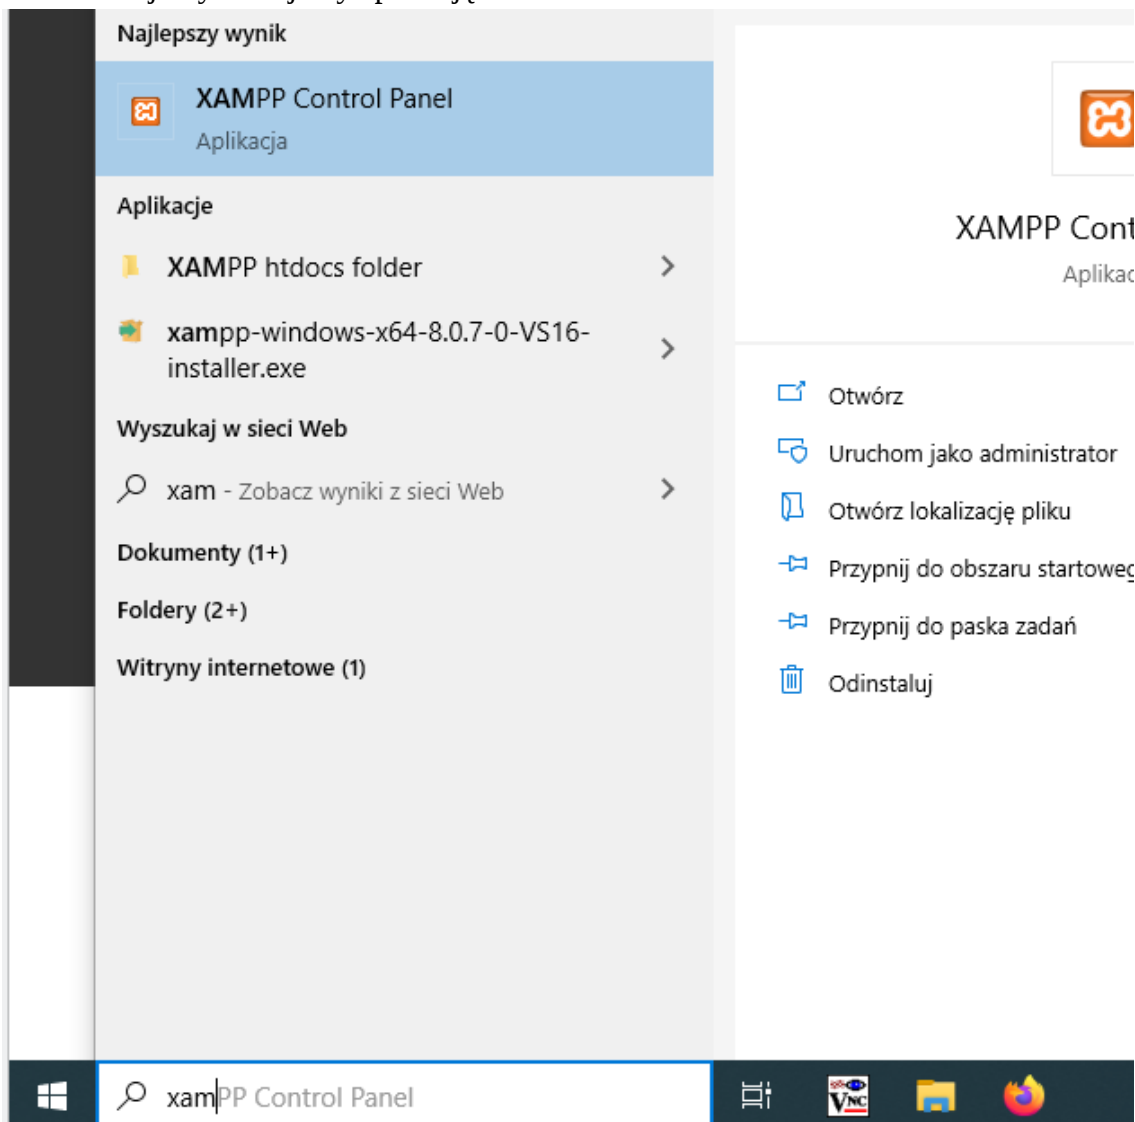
Najlepszy wynik

XAMPP Control Panel
Aplikacja

Aplikacje

XAMPP htdocs folder

xampp-windows-x64-8.0.7-0-VS16-installer.exe

Wyszukaj w sieci Web

xam - Zobacz wyniki z sieci Web

Dokumenty (1+)

Foldery (2+)

Witryny internetowe (1)

XAMPP Cont
Aplikac

Otwórz
Uruchom jako administrator
Otwórz lokalizację pliku
Przypnij do obszaru startoweg
Przypnij do paska zadań
Odinstaluj

xamPP Control Panel

VNC